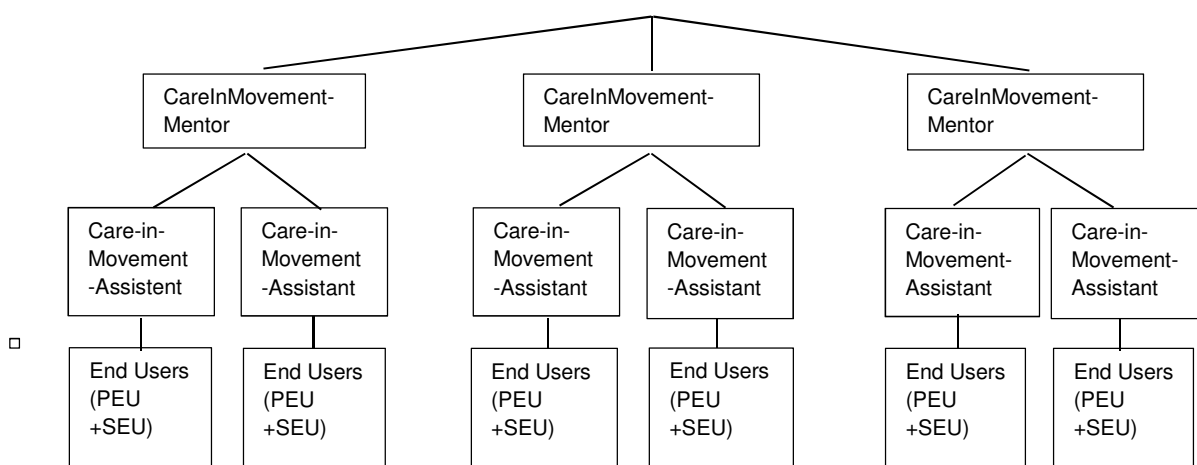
CareInMovement-Mentor

CareInMovement-Mentor

CareInMovement-Mentor

Care-in-Movement-Assistent

Care-in-Movement-Assistant

Care-in-Movement-Assistant

Care-in-Movement-Assistant

Care-in-Movement-Assistant

Care-in-Movement-Assistant

End Users (PEU +SEU)

End Users (PEU +SEU)

End Users (PEU +SEU)

End Users (PEU +SEU)

End Users (PEU +SEU)

End Users (PEU +SEU)